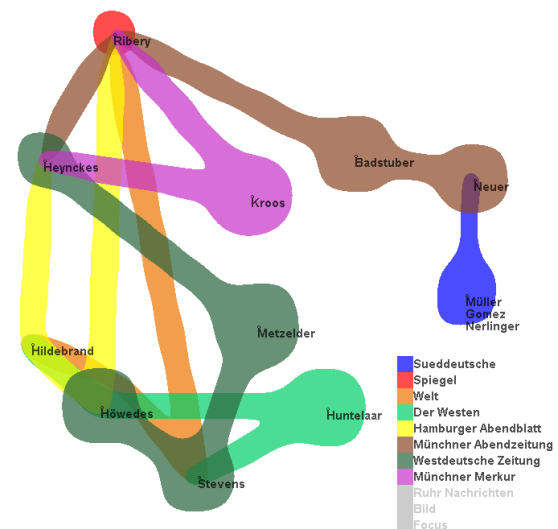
Ribery

Heynckes

Badstuber

Neuer

Kroos

Metzelder

Müller
Gomez
Nerlinger

Hildebrand

Höwedes

Huntelaar

Stevens

Sueddeutsche
Spiegel
Welt
Der Westen
Hamburger Abendblatt
Münchner Abendzeitung
Westdeutsche Zeitung
Münchner Merkur
Ruhr Nachrichten
Bild
Focus